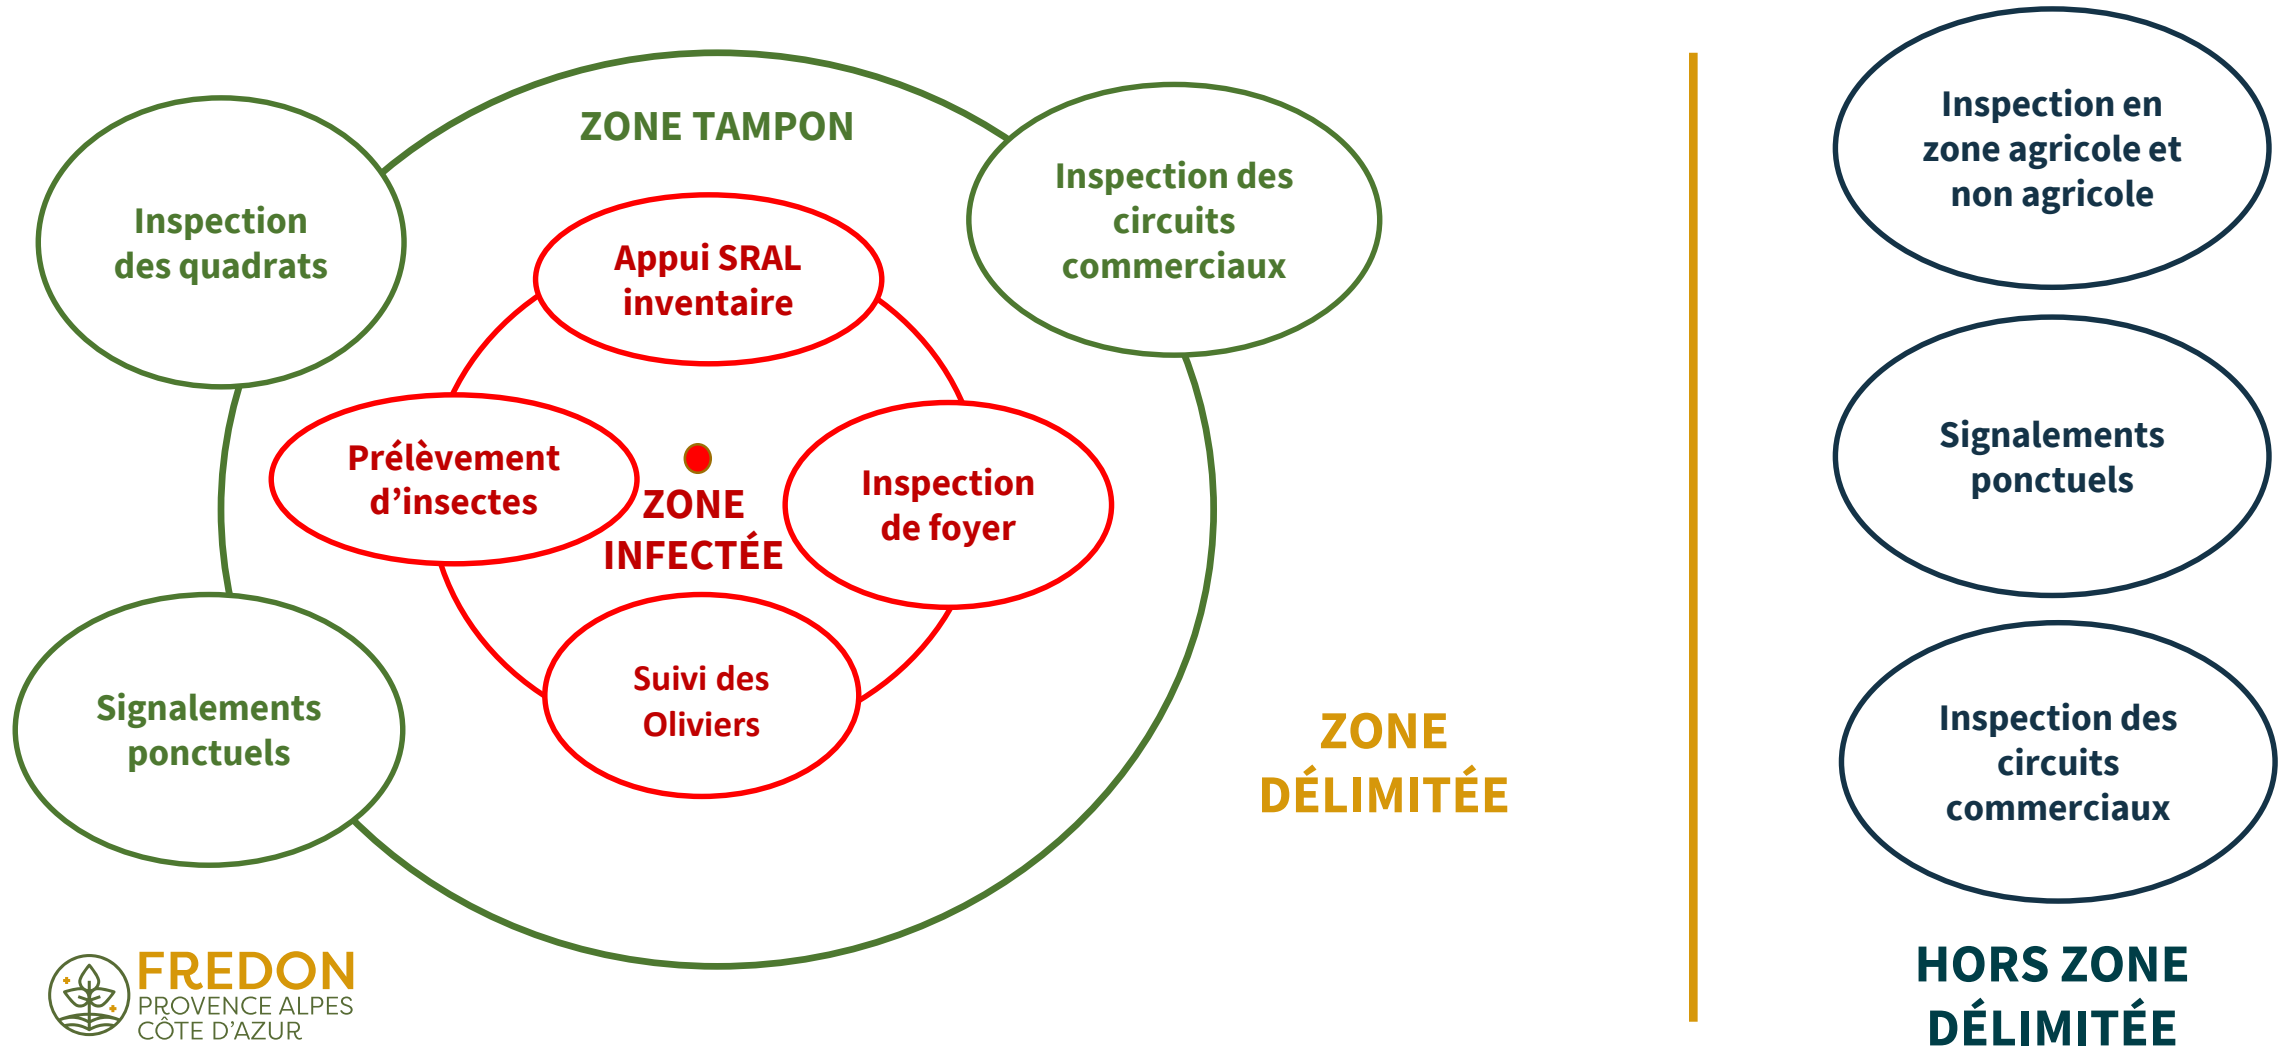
ZONE TAMPON

Inspection des quadrats

Inspection des circuits commerciaux

Appui SRAL inventaire

Prélèvement d'insectes

ZONE INFECTÉE

Inspection de foyer

Suivi des Oliviers

Signalements ponctuels

ZONE DÉLIMITÉE

Inspection en zone agricole et non agricole

Signalements ponctuels

Inspection des circuits commerciaux

HORS ZONE DÉLIMITÉE

FREDON PROVENCE ALPES CÔTE D'AZUR